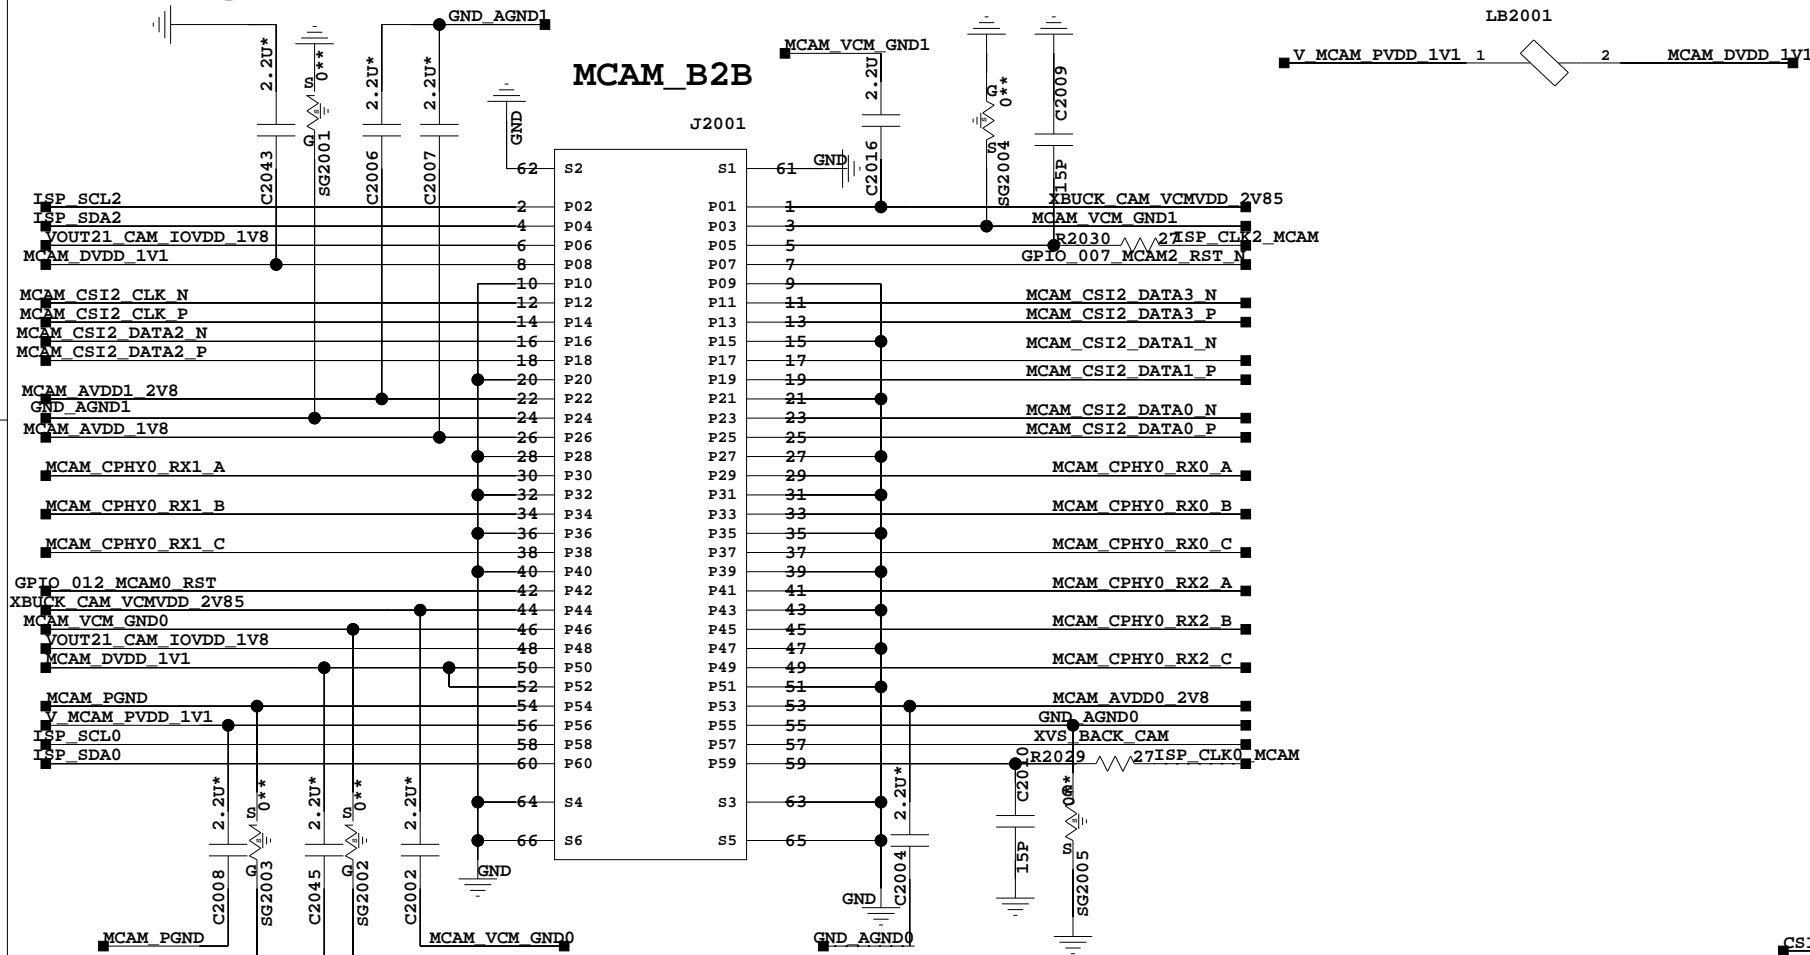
GND_AGND1
MCAM_B2B
MCAM_VCM_GND1
LB2001
V_MCAM_PVDD_1V1 1 2 MCAM_DVDD_1V1
2.2U*
S 0** G
SG2001
C2043
2.2U*
C2006
2.2U*
C2007
GND
J2001
2.2U
C2016
G 0** S
SG2004
C2009
15P
62 S2
S1 61
GND
ISP_SCL2
ISP_SDA2
VOUT21_CAM_IOVDD_1V8
MCAM_DVDD_1V1
2 P02
4 P04
6 P06
8 P08
10 P10
12 P12
14 P14
16 P16
18 P18
20 P20
22 P22
24 P24
26 P26
28 P28
30 P30
32 P32
34 P34
36 P36
38 P38
40 P40
42 P42
44 P44
46 P46
48 P48
50 P50
52 P52
54 P54
56 P56
58 P58
60 P60
64 S4
66 S6
P01 1
P03 3
P05 5
P07 7
P09 9
P11 11
P13 13
P15 15
P17 17
P19 19
P21 21
P23 23
P25 25
P27 27
P29 29
P31 31
P33 33
P35 35
P37 37
P39 39
P41 41
P43 43
P45 45
P47 47
P49 49
P51 51
P53 53
P55 55
P57 57
P59 59
S3 63
S5 65
XBUCK_CAM_VCMVDD_2V85
MCAM_VCM_GND1
R2030 27 ISP_CLK2_MCAM
GPIO_007_MCAM2_RST_N
MCAM_CSI2_CLK_N
MCAM_CSI2_CLK_P
MCAM_CSI2_DATA2_N
MCAM_CSI2_DATA2_P
MCAM_AVDD1_2V8
GND_AGND1
MCAM_AVDD_1V8
MCAM_CPHY0_RX1_A
MCAM_CPHY0_RX1_B
MCAM_CPHY0_RX1_C
GPIO_012_MCAM0_RST
XBUCK_CAM_VCMVDD_2V85
MCAM_VCM_GND0
VOUT21_CAM_IOVDD_1V8
MCAM_DVDD_1V1
MCAM_PGND
V_MCAM_PVDD_1V1
ISP_SCL0
ISP_SDA0
MCAM_CSI2_DATA3_N
MCAM_CSI2_DATA3_P
MCAM_CSI2_DATA1_N
MCAM_CSI2_DATA1_P
MCAM_CSI2_DATA0_N
MCAM_CSI2_DATA0_P
MCAM_CPHY0_RX0_A
MCAM_CPHY0_RX0_B
MCAM_CPHY0_RX0_C
MCAM_CPHY0_RX2_A
MCAM_CPHY0_RX2_B
MCAM_CPHY0_RX2_C
MCAM_AVDD0_2V8
GND_AGND0
XVS_BACK_CAM
R2029 27 ISP_CLK0_MCAM
2.2U*
S 0** G
SG2003
C2008
2.2U*
C2045
S 0** G
SG2002
2.2U*
C2002
GND
2.2U*
C2004
C2010
15P
0** S
SG2005
GND
MCAM_PGND
MCAM_VCM_GND0
GND_AGND0
CS